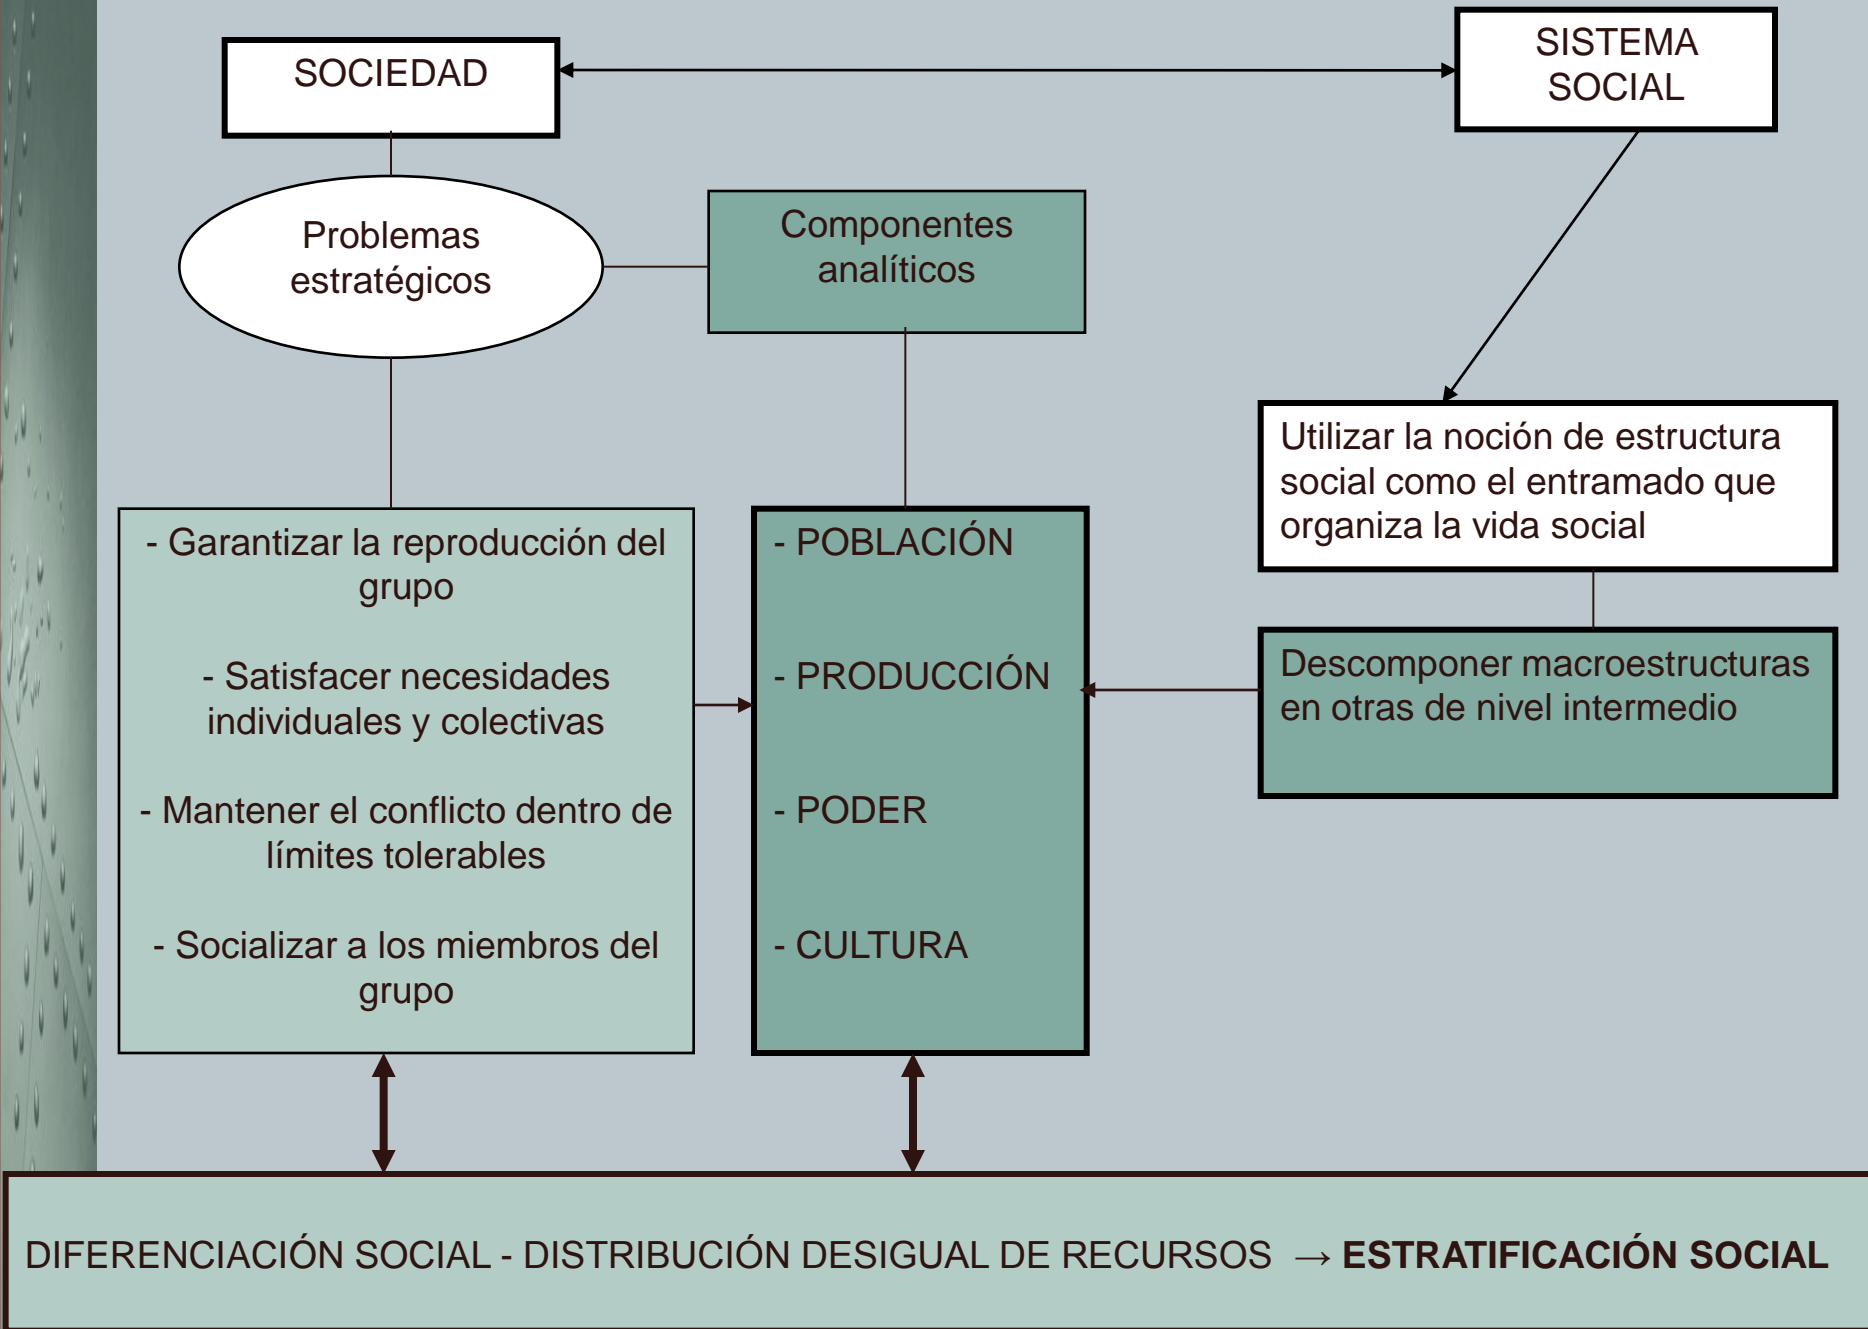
SOCIEDAD

SISTEMA SOCIAL

Problemas estratégicos

Componentes analíticos

Utilizar la noción de estructura social como el entramado que organiza la vida social

- Garantizar la reproducción del grupo

- Satisfacer necesidades individuales y colectivas

- Mantener el conflicto dentro de límites tolerables

- Socializar a los miembros del grupo

- POBLACIÓN

- PRODUCCIÓN

- PODER

- CULTURA

Descomponer macroestructuras en otras de nivel intermedio

DIFERENCIACIÓN SOCIAL - DISTRIBUCIÓN DESIGUAL DE RECURSOS → **ESTRATIFICACIÓN SOCIAL**